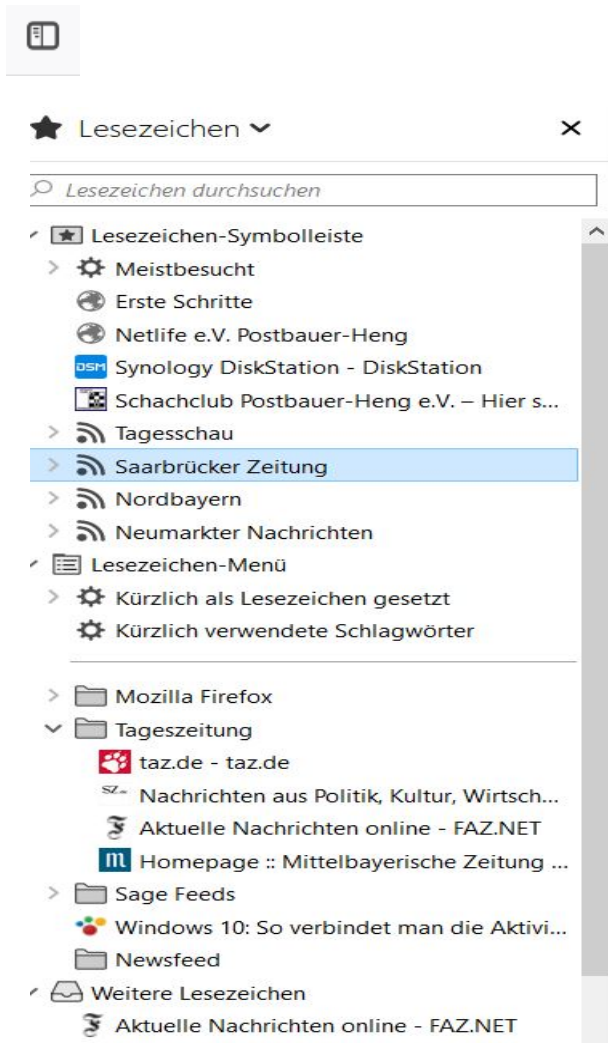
Lesezeichen ˅
×
Lesezeichen durchsuchen

Lesezeichen-Symbolleiste
Meistbesucht
Erste Schritte
Netlife e.V. Postbauer-Heng
DSM Synology DiskStation - DiskStation
Schachclub Postbauer-Heng e.V. – Hier s...
Tagesschau
Saarbrücker Zeitung
Nordbayern
Neumarkter Nachrichten
Lesezeichen-Menü
Kürzlich als Lesezeichen gesetzt
Kürzlich verwendete Schlagwörter

Mozilla Firefox
Tageszeitung
taz.de - taz.de
SZ Nachrichten aus Politik, Kultur, Wirtsch...
Aktuelle Nachrichten online - FAZ.NET
m Homepage :: Mittelbayerische Zeitung ...
Sage Feeds
Windows 10: So verbindet man die Aktivi...
Newsfeed
Weitere Lesezeichen
Aktuelle Nachrichten online - FAZ.NET